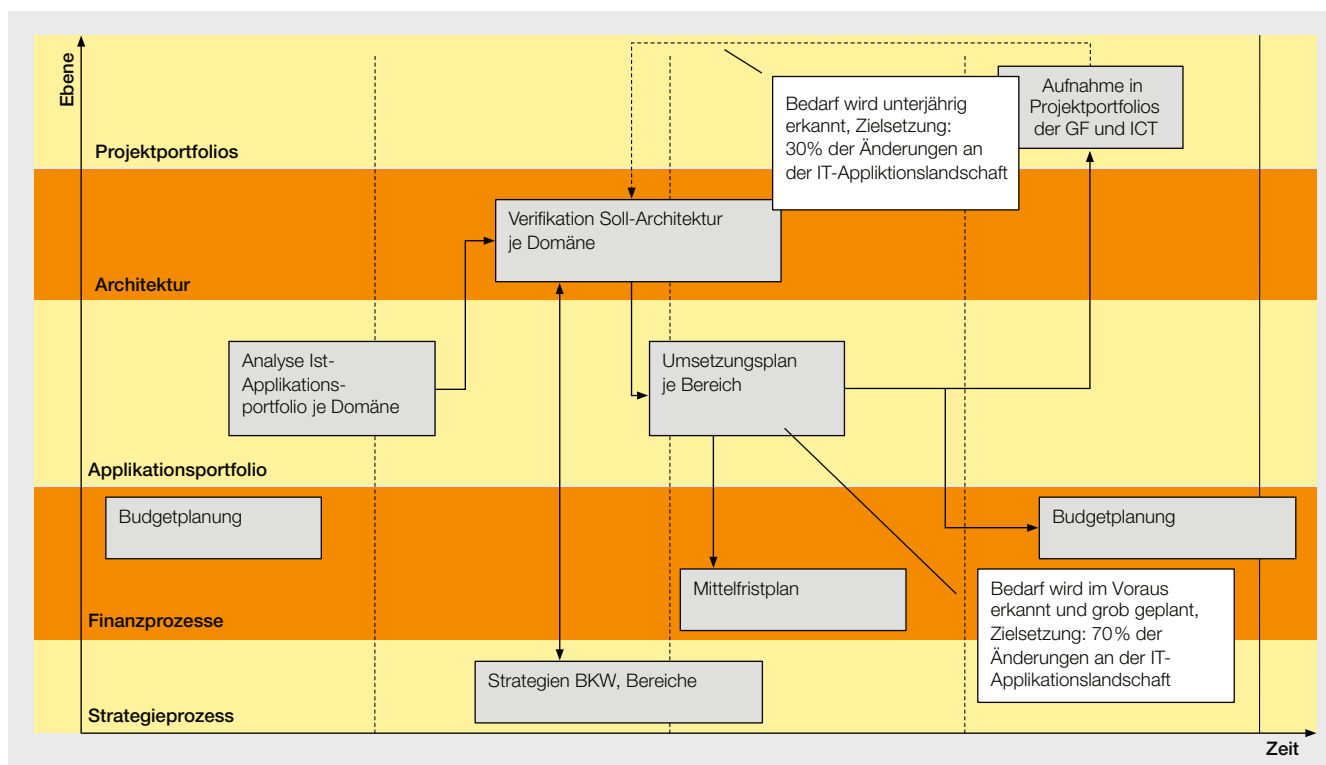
Ebene

Projektportfolios

Bedarf wird unterjährig erkannt, Zielsetzung: 30% der Änderungen an der IT-Appliktionslandschaft

Aufnahme in Projektportfolios der GF und ICT

Architektur

Verifikation Soll-Architektur je Domäne

Analyse Ist-Applikationsportfolio je Domäne

Umsetzungsplan je Bereich

Applikationsportfolio

Budgetplanung

Budgetplanung

Mittelfristplan

Finanzprozesse

Bedarf wird im Voraus erkannt und grob geplant, Zielsetzung: 70% der Änderungen an der IT-Applikationslandschaft

Strategien BKW, Bereiche

Strategieprozess

Zeit